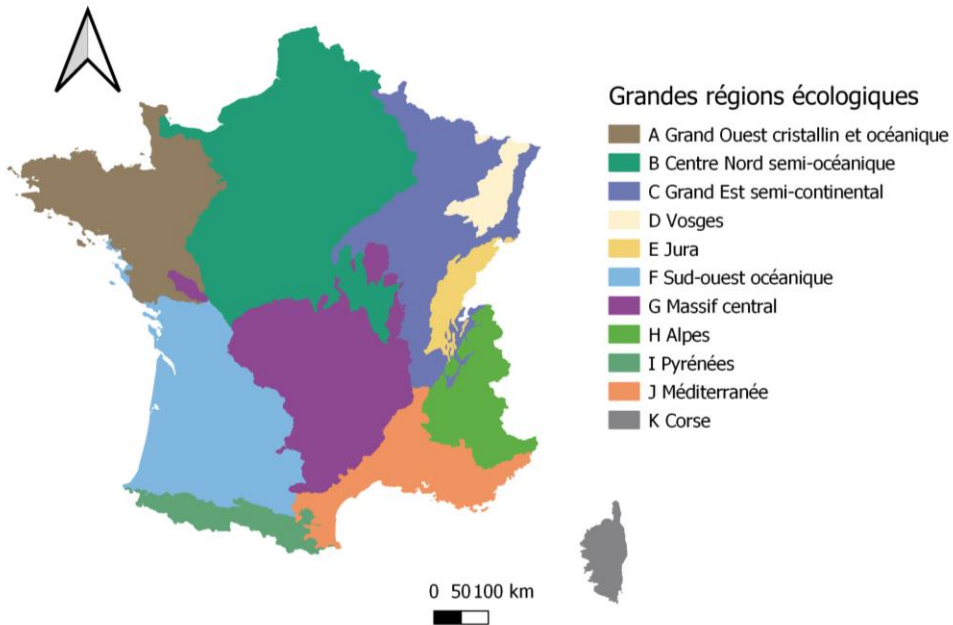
Grandes régions écologiques

A Grand Ouest cristallin et océanique
B Centre Nord semi-océanique
C Grand Est semi-continental
D Vosges
E Jura
F Sud-ouest océanique
G Massif central
H Alpes
I Pyrénées
J Méditerranée
K Corse

0 50 100 km